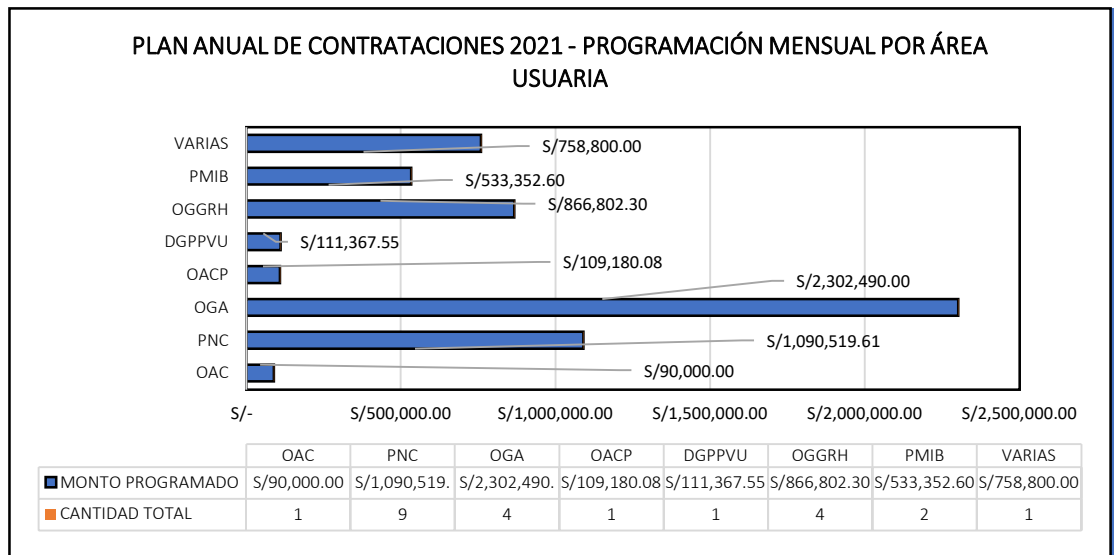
PLAN ANUAL DE CONTRATACIONES 2021 - PROGRAMACIÓN MENSUAL POR ÁREA USUARIA

VARIAS
PMIB
OGGRH
DGPPVU
OACP
OGA
PNC
OAC

S/758,800.00
S/533,352.60
S/866,802.30
S/111,367.55
S/109,180.08
S/2,302,490.00
S/1,090,519.61
S/90,000.00

S/-
S/500,000.00
S/1,000,000.00
S/1,500,000.00
S/2,000,000.00
S/2,500,000.00

| | OAC | PNC | OGA | OACP | DGPPVU | OGGRH | PMIB | VARIAS |
|---|---|---|---|---|---|---|---|---|
| MONTO PROGRAMADO | S/90,000.00 | S/1,090,519. | S/2,302,490. | S/109,180.08 | S/111,367.55 | S/866,802.30 | S/533,352.60 | S/758,800.00 |
| CANTIDAD TOTAL | 1 | 9 | 4 | 1 | 1 | 4 | 2 | 1 |